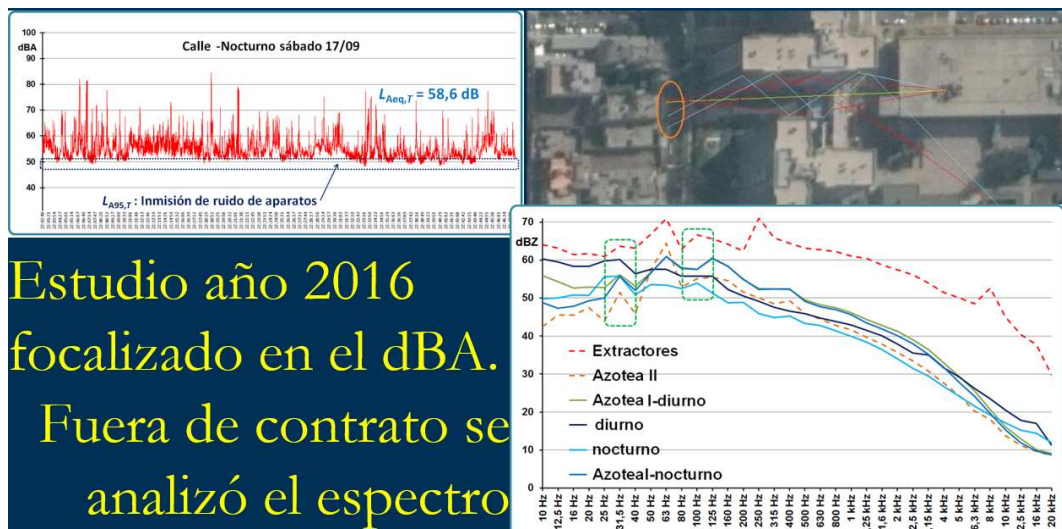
Calle -Nocturno sábado 17/09

dBA

100
90
80
70
60
50
40

$L_{Aeq,T}$ = 58,6 dB

$L_{A95,T}$ : Inmisión de ruido de aparatos

Estudio año 2016 focalizado en el dBA.
Fuera de contrato se analizó el espectro

70
dBZ
60
50
40
30
20
10
0

Extractores
Azotea II
Azotea I-diurno
diurno
nocturno
AzoteaI-nocturno

10 Hz
12,5 Hz
16 Hz
20 Hz
25 Hz
31,5 Hz
40 Hz
50 Hz
63 Hz
80 Hz
100 Hz
125 Hz
160 Hz
200 Hz
250 Hz
315 Hz
400 Hz
500 Hz
630 Hz
800 Hz
1 kHz
1,25 kHz
1,6 kHz
2 kHz
2,5 kHz
3,15 kHz
4 kHz
5 kHz
6,3 kHz
8 kHz
10 kHz
12,5 kHz
16 kHz
20 kHz